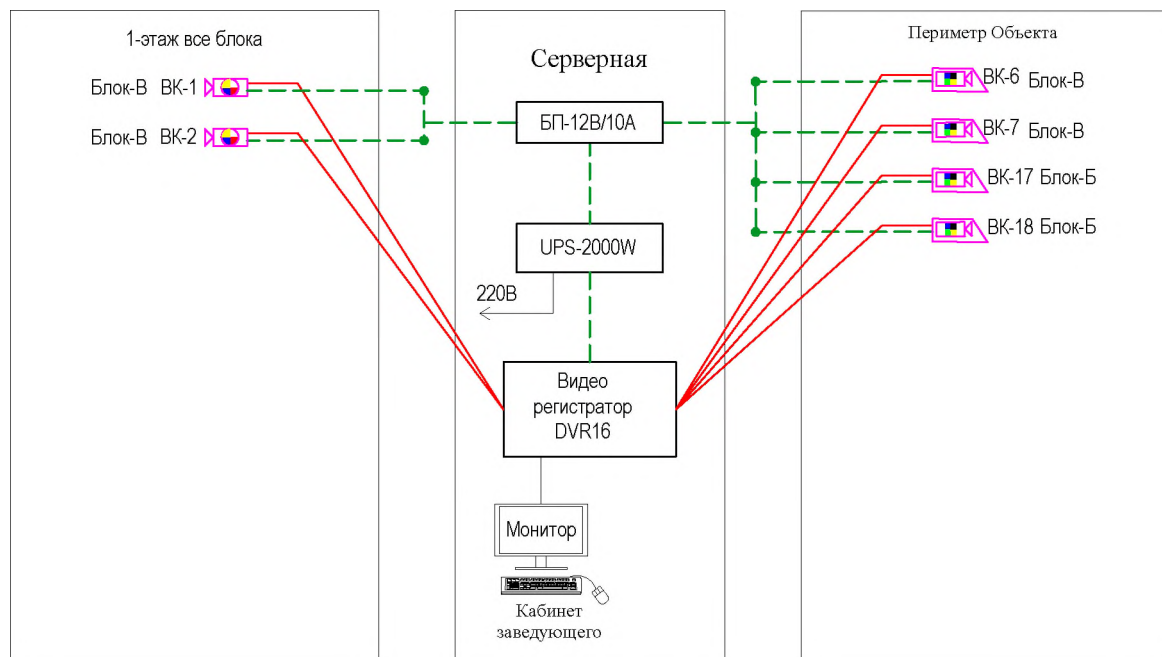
1-этаж все блока

Блок-В ВК-1

Блок-В ВК-2

Серверная

БП-12В/10А

UPS-2000W

220В

Видео регистратор DVR16

Монитор

Кабинет заведующего

Периметр Объекта

ВК-6 Блок-В

ВК-7 Блок-В

ВК-17 Блок-Б

ВК-18 Блок-Б